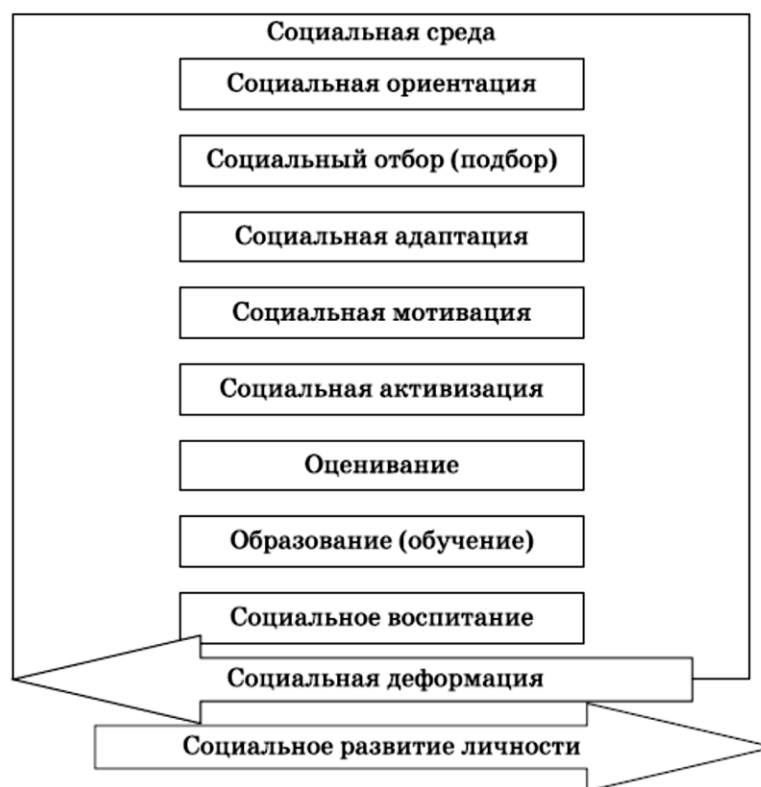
Социальная среда

Социальная ориентация

Социальный отбор (подбор)

Социальная адаптация

Социальная мотивация

Социальная активизация

Оценивание

Образование (обучение)

Социальное воспитание

Социальная деформация

Социальное развитие личности